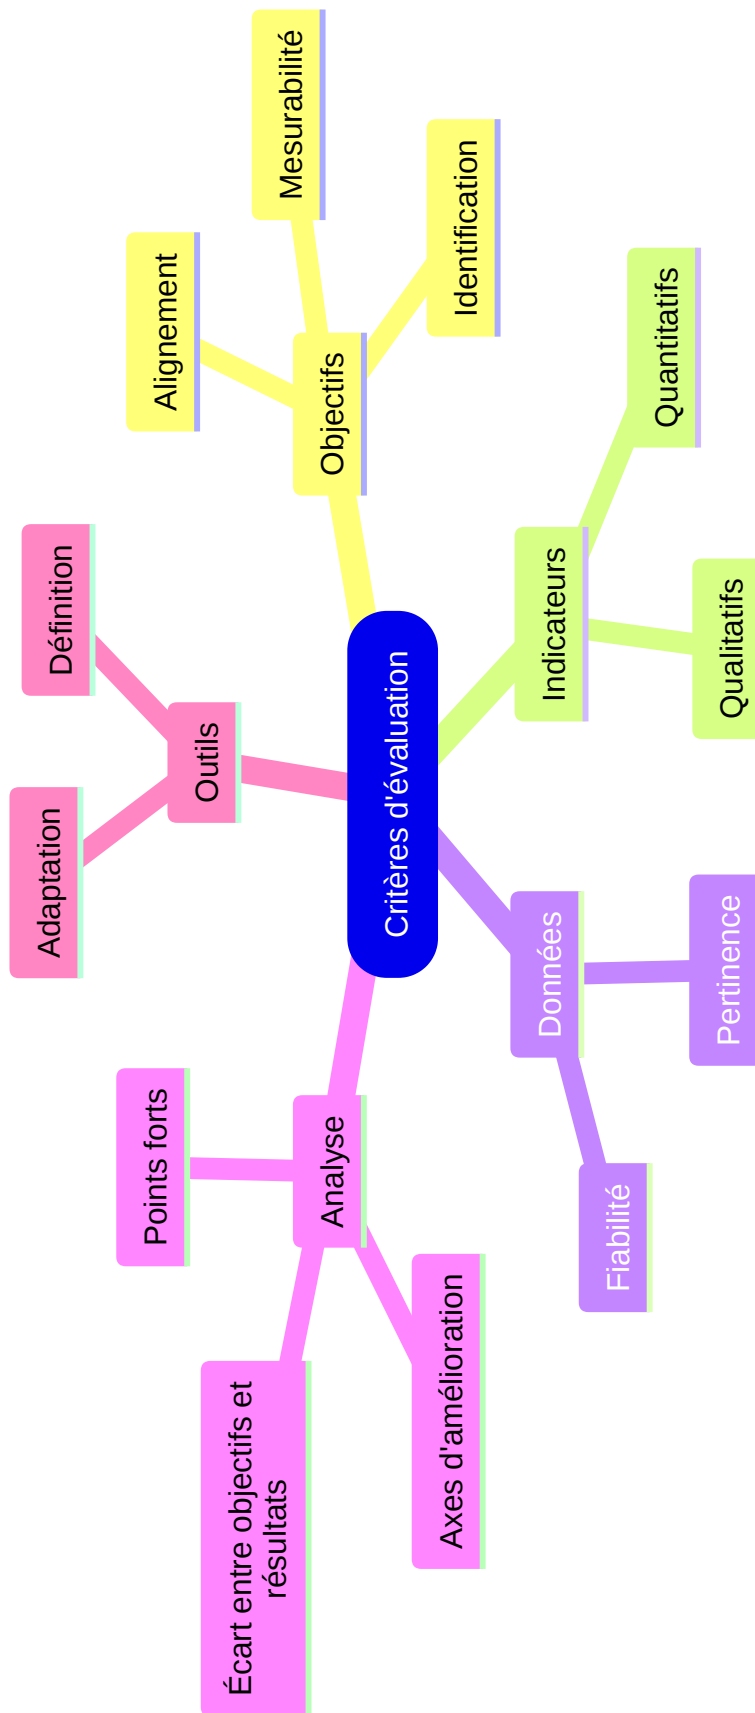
Critères d'évaluation

Objectifs

Mesurabilité

Alignement

Identification

Indicateurs

Quantitatifs

Qualitatifs

Données

Pertinence

Fiabilité

Analyse

Points forts

Axes d'amélioration

Écart entre objectifs et résultats

Outils

Définition

Adaptation